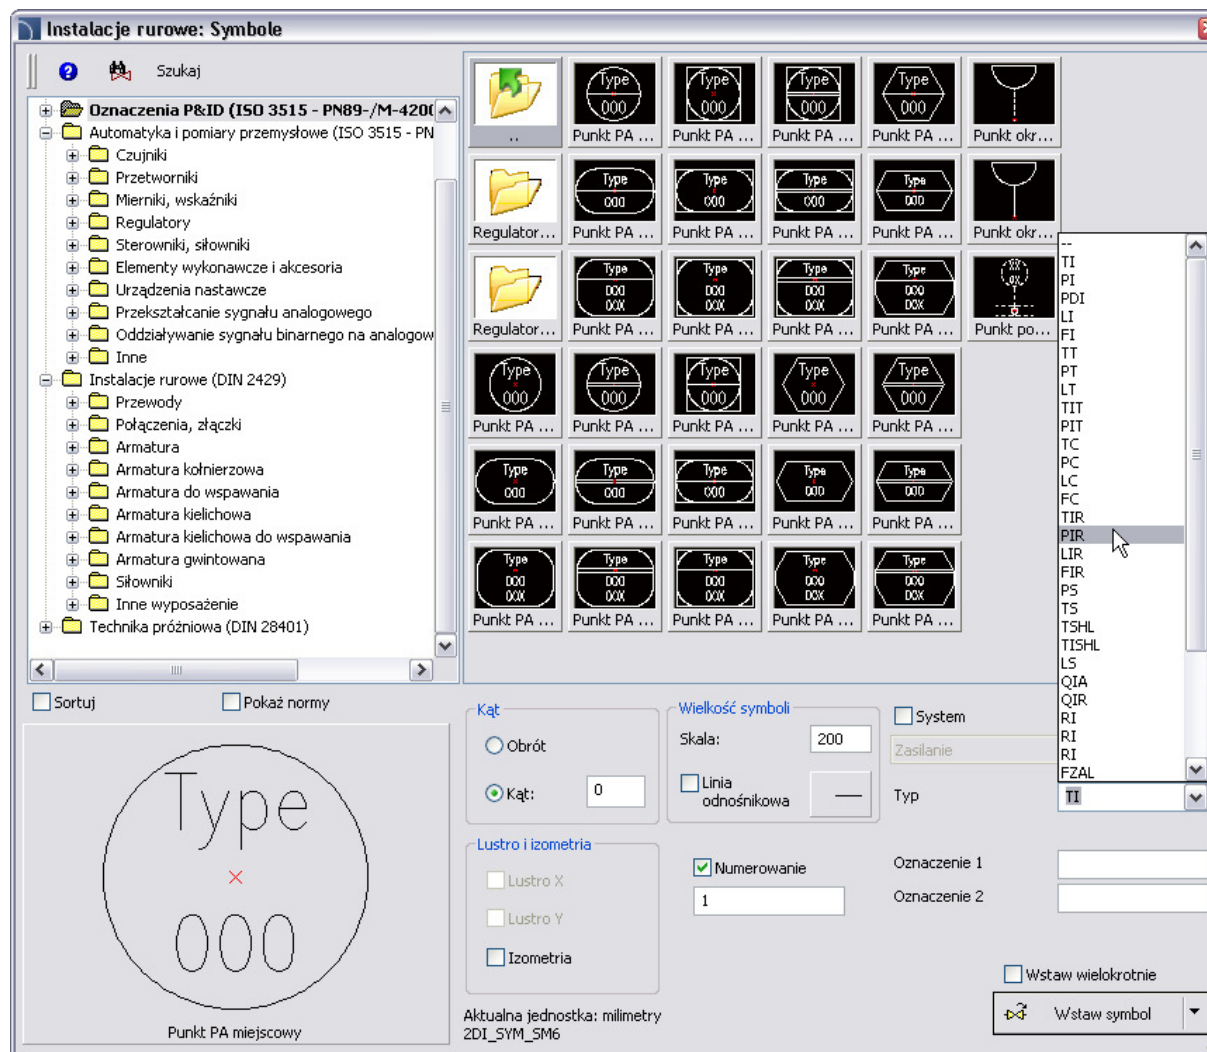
Instalacje rurowe: Symbole

Szukaj

Oznaczenia P&ID (ISO 3515 - PN89-/M-4200
Automatyka i pomiary przemysłowe (ISO 3515 - PN
Czujniki
Przetworniki
Mierniki, wskaźniki
Regulatory
Sterowniki, siłowniki
Elementy wykonawcze i akcesoria
Urządzenia nastawcze
Przekształcanie sygnału analogowego
Oddziaływanie sygnału binarnego na analogow
Inne
Instalacje rurowe (DIN 2429)
Przewody
Połączenia, złączki
Armatura
Armatura kołnierzowa
Armatura do wspawania
Armatura kielichowa
Armatura kielichowa do wspawania
Armatura gwintowana
Siłowniki
Inne wyposażenie
Technika próżniowa (DIN 28401)

..
Punkt PA ...
Punkt PA ...
Punkt PA ...
Punkt PA ...
Punkt okr...
Regulator...
Punkt PA ...
Punkt PA ...
Punkt PA ...
Punkt PA ...
Punkt okr...
Regulator...
Punkt PA ...
Punkt PA ...
Punkt PA ...
Punkt PA ...
Punkt po...
Punkt PA ...
Punkt PA ...
Punkt PA ...
Punkt PA ...
Punkt PA ...
Punkt PA ...
Punkt PA ...
Punkt PA ...
Punkt PA ...
Punkt PA ...
Punkt PA ...
Punkt PA ...
Punkt PA ...
Punkt PA ...
Punkt PA ...

--
TI
PI
PDI
LI
FI
TT
PT
LT
TIT
PIT
TC
PC
LC
FC
TIR
PIR
LIR
FIR
PS
TS
TSHL
TISHL
LS
QIA
QIR
RI
RI
RI
FZAL

Sortuj
Pokaż normy

Type
000
Punkt PA miejscowy

Kąt
Obrót
Kąt: 0

Wielkość symboli
Skala: 200
Linia odnośnikowa

System
Zasilanie
Typ
TI

Lustro i izometria
Lustro X
Lustro Y
Izometria

Numerowanie
1

Oznaczenie 1
Oznaczenie 2

Wstaw wielokrotnie
Wstaw symbol

Aktualna jednostka: milimetry
2DI_SYM_SM6